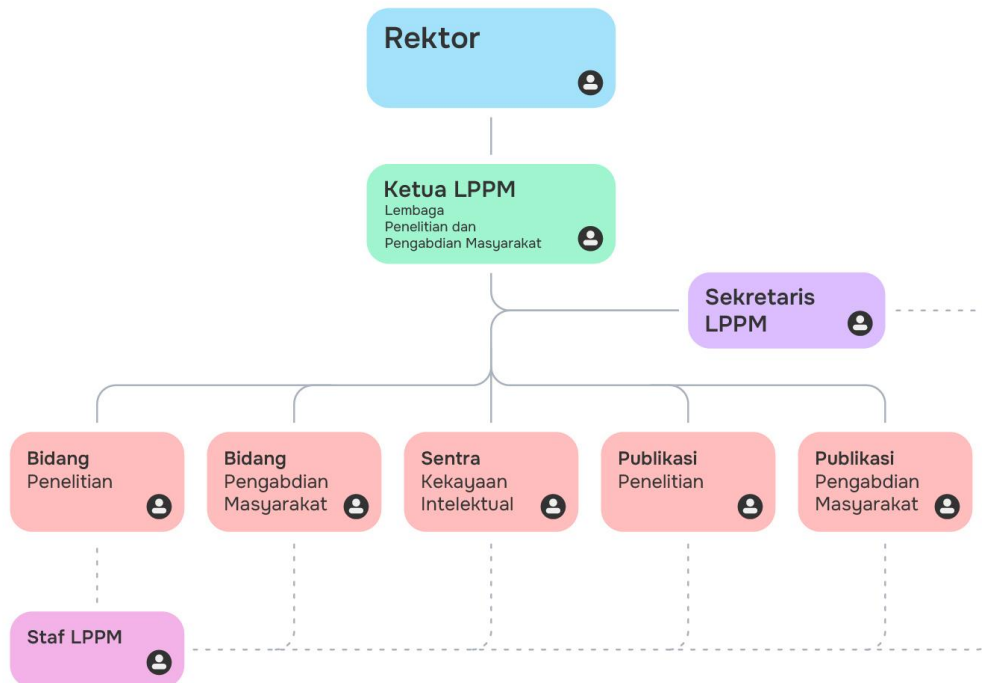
Rektor

Ketua LPPM
Lembaga Penelitian dan Pengabdian Masyarakat

Sekretaris LPPM

Bidang Penelitian

Bidang Pengabdian Masyarakat

Sentra Kekayaan Intelektual

Publikasi Penelitian

Publikasi Pengabdian Masyarakat

Staf LPPM